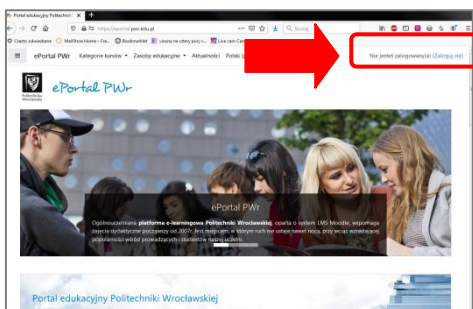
Portal edukacyjny Politechnik ×

https://eportal.pwr.edu.pl

Szukaj

Często odwiedzane   MailStore Home – Fro...   Bookmarklet   Usuw na cztery pory ro...   Live cam Ca...

eProtal PWr   Kategorie kursów   Zasoby edukacyjne   Aktualności   Polski (pl)

Nie jesteś zalogowany(a) (Zaloguj się)

ePortal PWr

eProtal PWr

Ogólnouczelniana platforma e-learningowa Politechniki Wrocławskiej, oparta o system LMS Moodle, wspomaga zajęcia dydaktyczne począwszy od 2007r. Jest miejscem, w którym ruch nie ustaje nawet nocą, przy wciąż wzrastającej popularności wśród prowadzących i studentów naszej uczelni.

Portal edukacyjny Politechniki Wrocławskiej